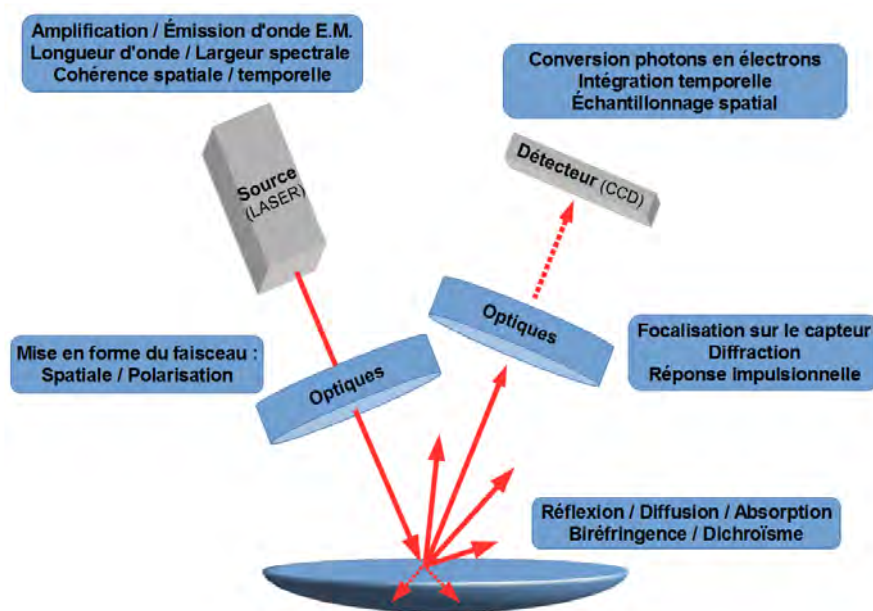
Amplification / Émission d'onde E.M.
Longueur d'onde / Largeur spectrale
Cohérence spatiale / temporelle

Conversion photons en électrons
Intégration temporelle
Échantillonnage spatial

Source (LASER)

Détecteur (CCD)

Optiques

Mise en forme du faisceau :
Spatiale / Polarisation

Optiques

Focalisation sur le capteur
Diffraction
Réponse impulsionnelle

Réflexion / Diffusion / Absorption
Biréfringence / Dichroïsme